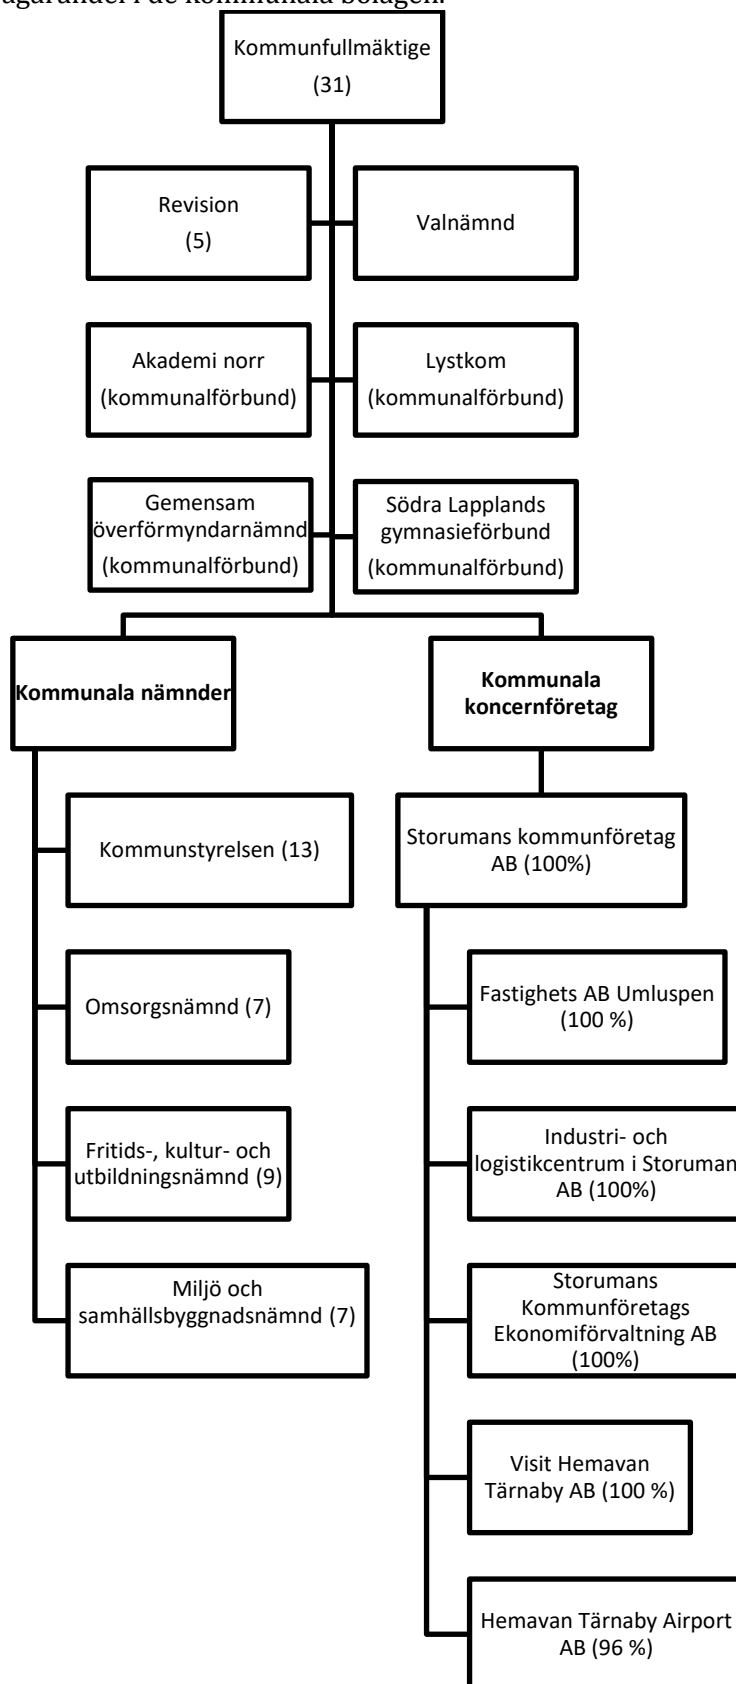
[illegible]ägarandel i de kommunala bolagen.

Kommunfullmäktige (31)

Revision (5)

Valnämnd

Akademi norr (kommunalförbund)

Lystkom (kommunalförbund)

Gemensam överförmyndarnämnd (kommunalförbund)

Södra Lapplands gymnasieförbund (kommunalförbund)

**Kommunala nämnder**

**Kommunala koncernföretag**

Kommunstyrelsen (13)

Omsorgsnämnd (7)

Fritids-, kultur- och utbildningsnämnd (9)

Miljö och samhällsbyggnadsnämnd (7)

Storumans kommunföretag AB (100%)

Fastighets AB Umluspen (100 %)

Industri- och logistikcentrum i Storuman AB (100%)

Storumans Kommunföretags Ekonomiförvaltning AB (100%)

Visit Hemavan Tärnaby AB (100 %)

Hemavan Tärnaby Airport AB (96 %)